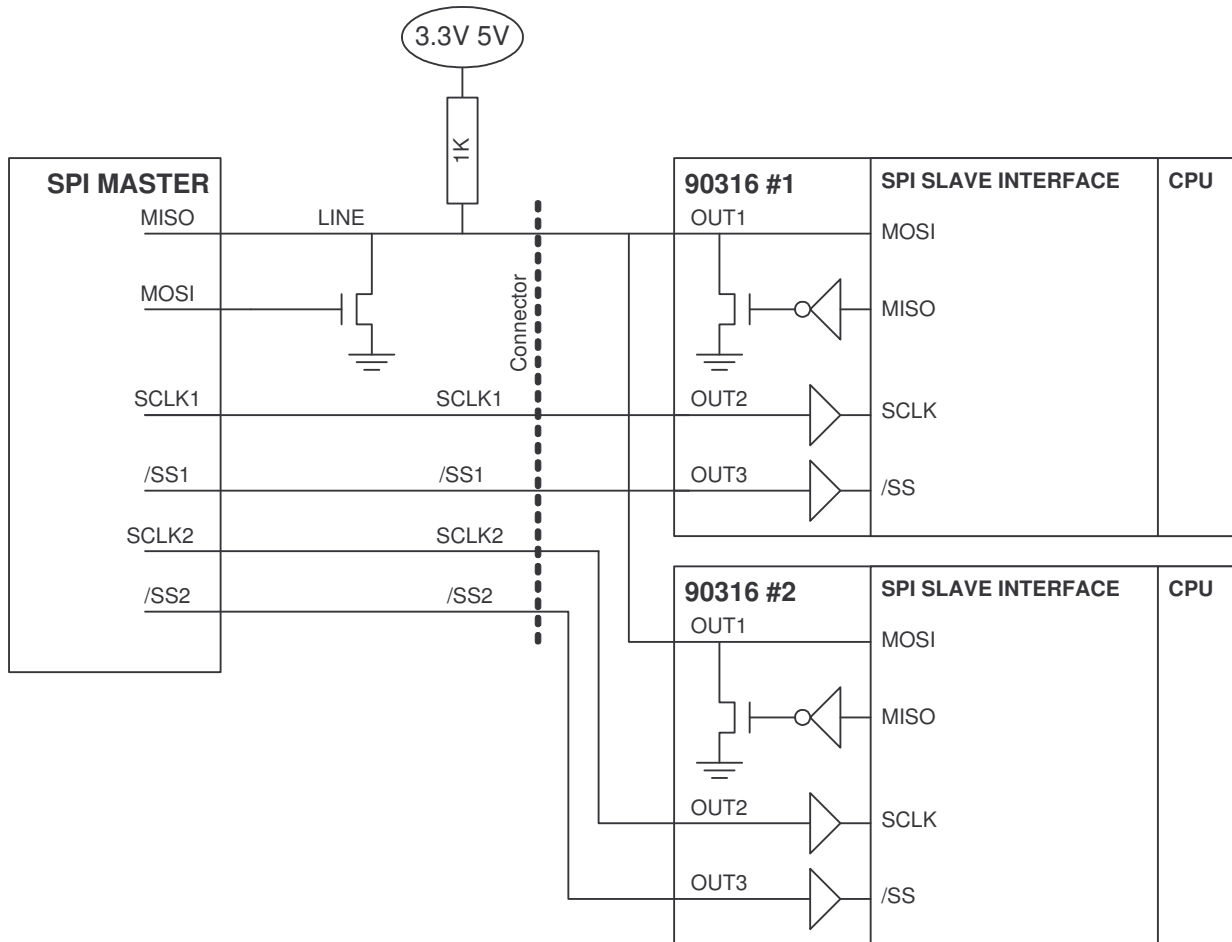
3.3V 5V

1K

SPI MASTER
MISO
MOSI
SCLK1
/SS1
SCLK2
/SS2

LINE
SCLK1
/SS1
SCLK2
/SS2

Connector

90316 #1
OUT1
OUT2
OUT3

SPI SLAVE INTERFACE
MOSI
MISO
SCLK
/SS

CPU

90316 #2
OUT1
OUT2
OUT3

SPI SLAVE INTERFACE
MOSI
MISO
SCLK
/SS

CPU